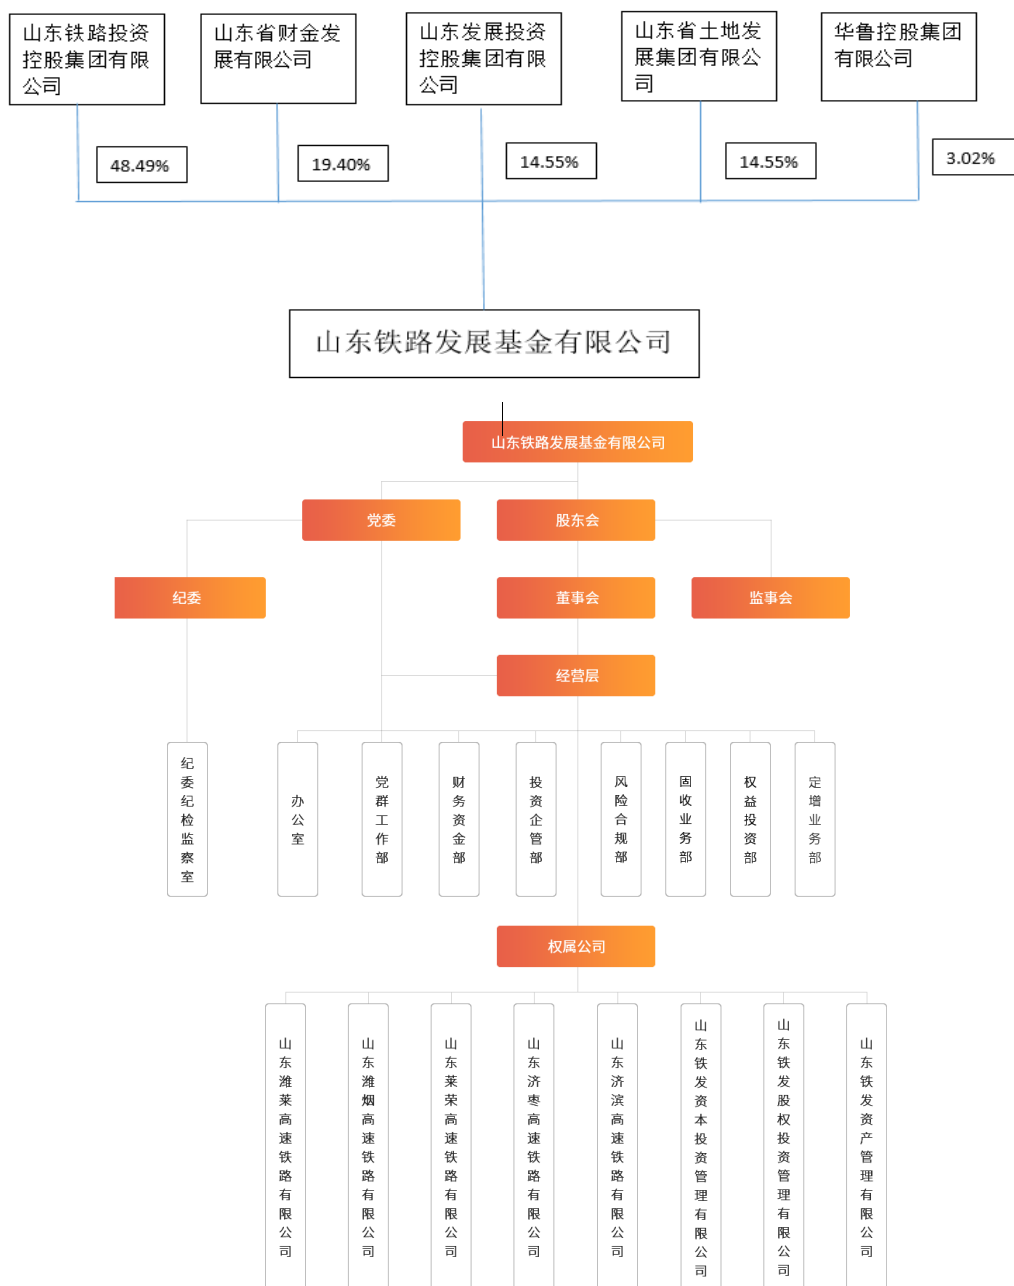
山东铁路投资控股集团有限公司

山东省财金发展有限公司

山东发展投资控股集团有限公司

山东省土地发展集团有限公司

华鲁控股集团有限公司

48.49%

19.40%

14.55%

14.55%

3.02%

山东铁路发展基金有限公司

山东铁路发展基金有限公司

党委

股东会

纪委

董事会

监事会

经营层

纪委纪检监察室

办公室

党群工作部

财务资金部

投资企管部

风险合规部

固收业务部

权益投资部

定增业务部

权属公司

山东潍莱高速铁路有限公司

山东潍烟高速铁路有限公司

山东莱荣高速铁路有限公司

山东济枣高速铁路有限公司

山东济滨高速铁路有限公司

山东铁发资本投资管理有限公司

山东铁发股权投资管理有限公司

山东铁发资产管理有限公司